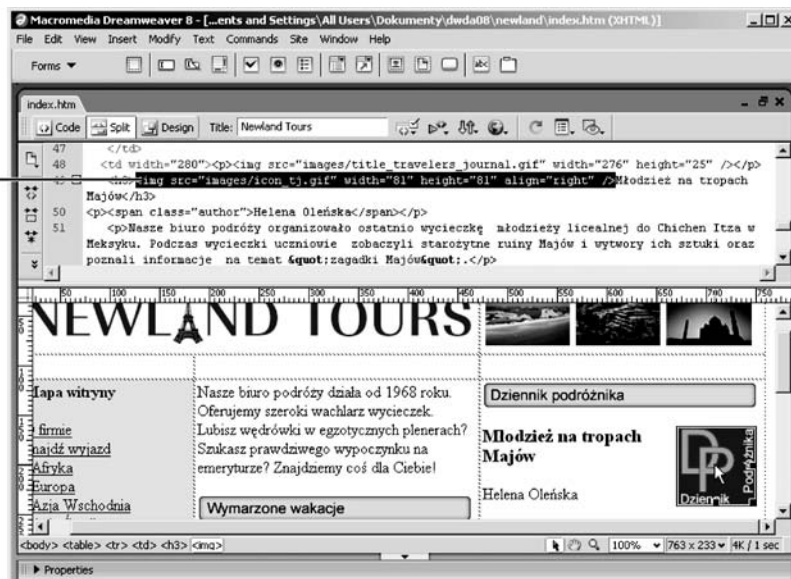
Macromedia Dreamweaver 8 - [...ents and Settings\All Users\Dokumenty\dwda08\newland\index.htm (XHTML)]

File Edit View Insert Modify Text Commands Site Window Help

Forms ▼

index.htm

Code Split Design Title: Newland Tours

47 </td>
48 <td width="280"><p><img src="images/title_travelers_journal.gif" width="276" height="25" /></p>
49 <h3><img src="images/icon_tj.gif" width="81" height="81" align="right" />Młodzież na tropach Majów</h3>
50 <p><span class="author">Helena Oleńska</span></p>
51 <p>Nasze biuro podróży organizowało ostatnio wycieczkę młodzieży licealnej do Chichen Itza w Meksyku. Podczas wycieczki uczniowie zobaczyli starożytne ruiny Majów i wytwory ich sztuki oraz poznali informacje na temat &quot;zagadki Majów&quot;.</p>

50 100 150 200 250 300 350 400 450 500 550 600 650 700 750

NEWLAND TOURS

Mapa witryny

O firmie
Znajdź wyjazd
Afryka
Europa
Azja Wschodnia

Nasze biuro podróży działa od 1968 roku. Oferujemy szeroki wachlarz wycieczek. Lubisz wędrówki w egzotycznych plenerach? Szukasz prawdziwego wypoczynku na emeryturze? Znajdziemy coś dla Ciebie!

Wymarzone wakacje

Dziennik podróżnika

Młodzież na tropach Majów

Helena Oleńska

Dziennik Podróżnika

<body> <table> <tr> <td> <h3> <img>

100% 763 x 233 4K / 1 sec

Properties